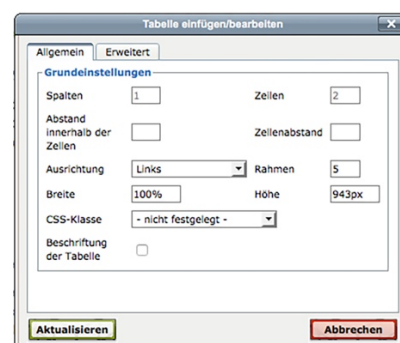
Tabelle einfügen/bearbeiten

Allgemein | Erweitert

Grundeinstellungen

Spalten 1

Zeilen 2

Abstand innerhalb der Zellen

Zellenabstand

Ausrichtung Links

Rahmen 5

Breite 100%

Höhe 943px

CSS-Klasse - nicht festgelegt -

Beschriftung der Tabelle

Aktualisieren

Abbrechen